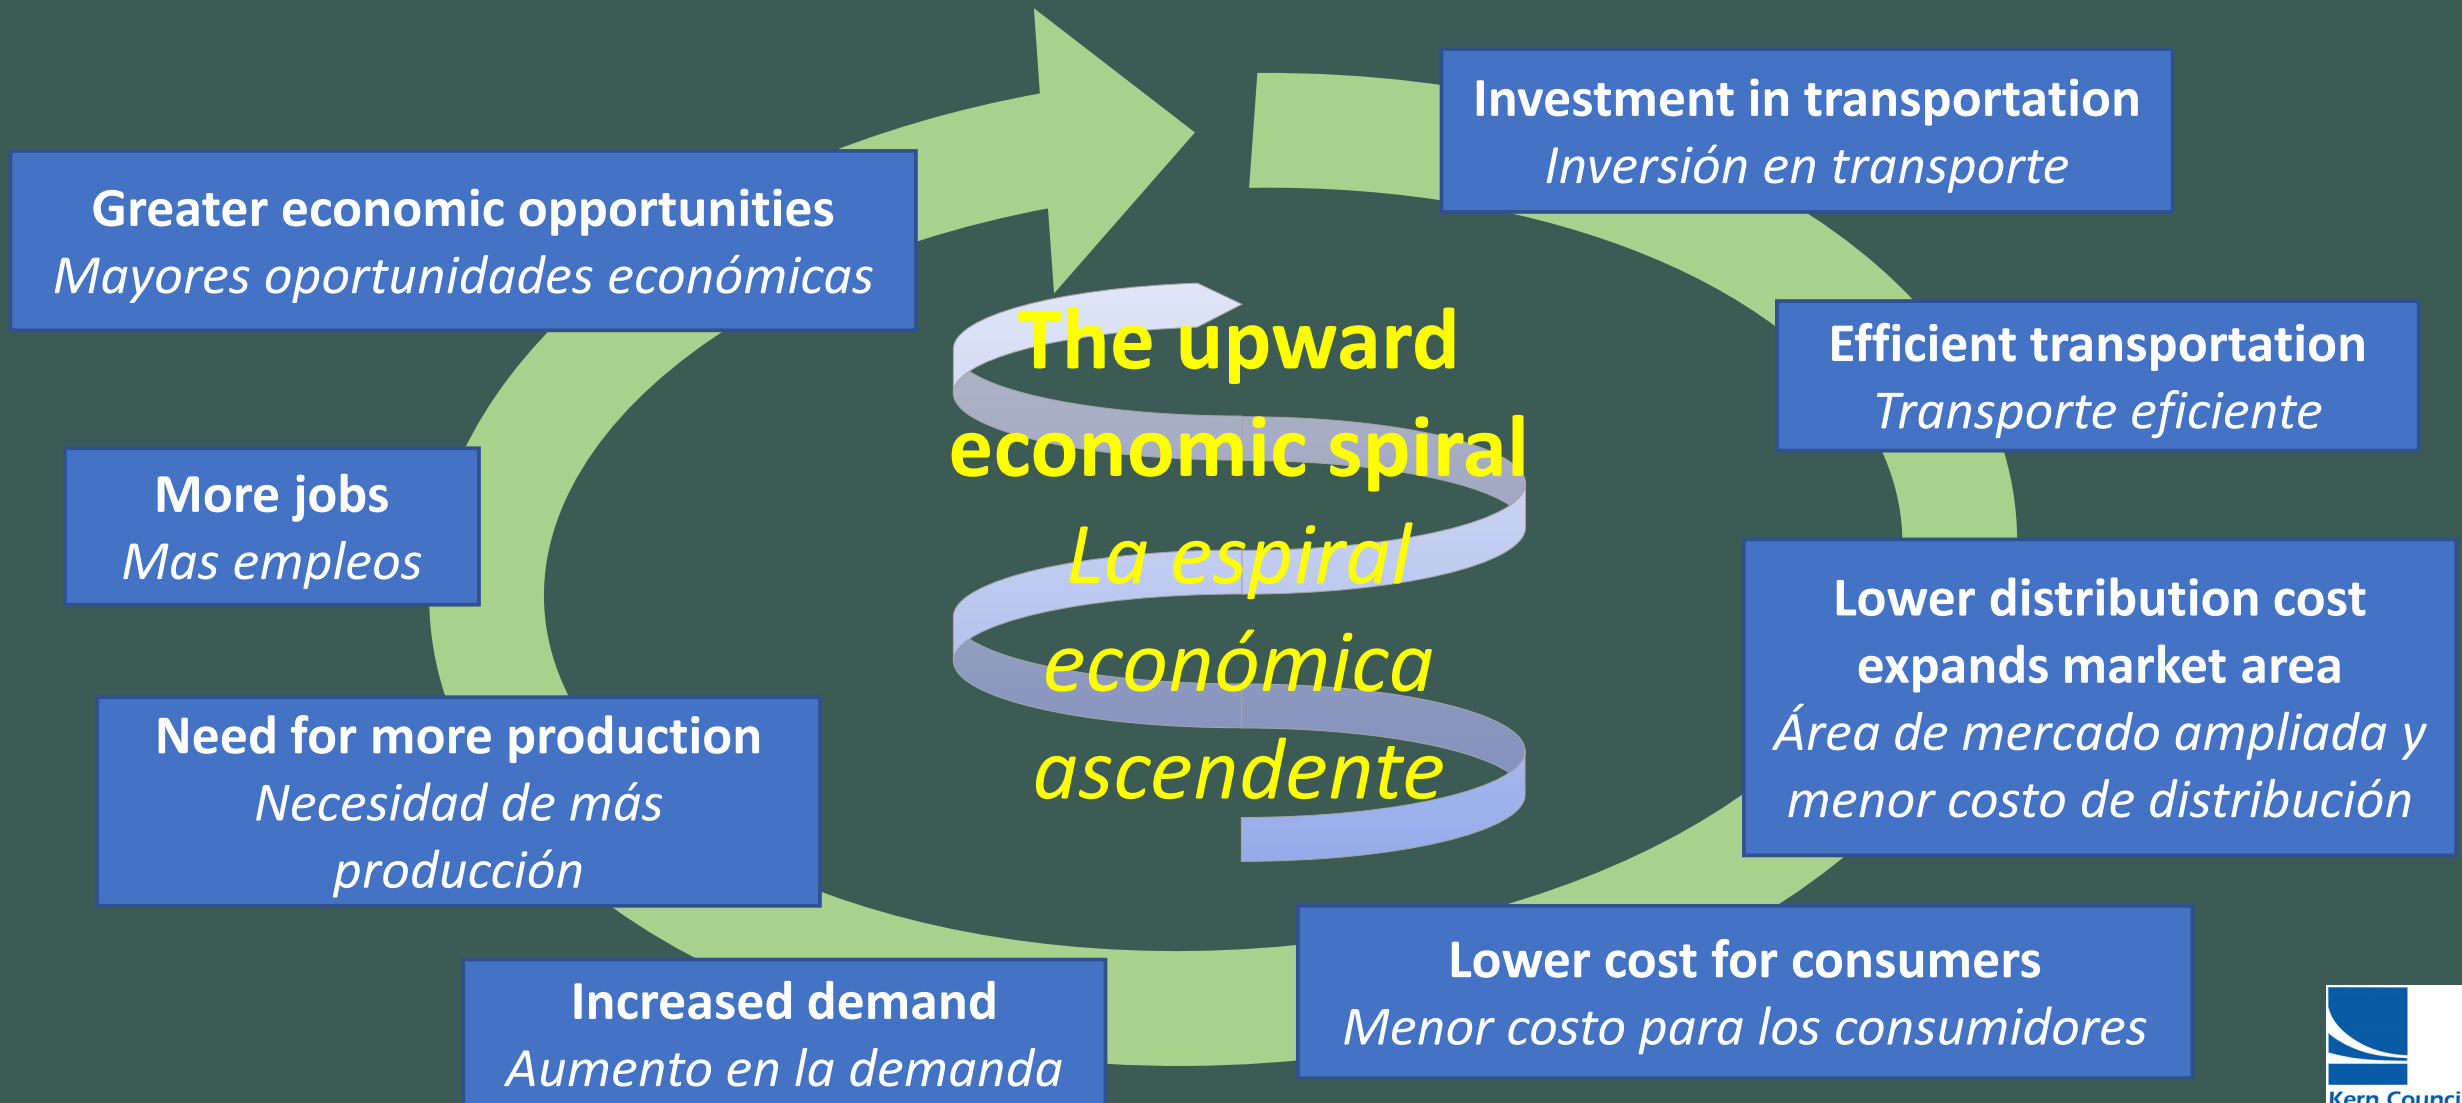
Investment in transportation
Inversión en transporte

Efficient transportation
Transporte eficiente

Lower distribution cost expands market area
Área de mercado ampliada y menor costo de distribución

Lower cost for consumers
Menor costo para los consumidores

Increased demand
Aumento en la demanda

Need for more production
Necesidad de más producción

More jobs
Mas empleos

Greater economic opportunities
Mayores oportunidades económicas

The upward economic spiral
La espiral económica ascendente

Kern Counci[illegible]